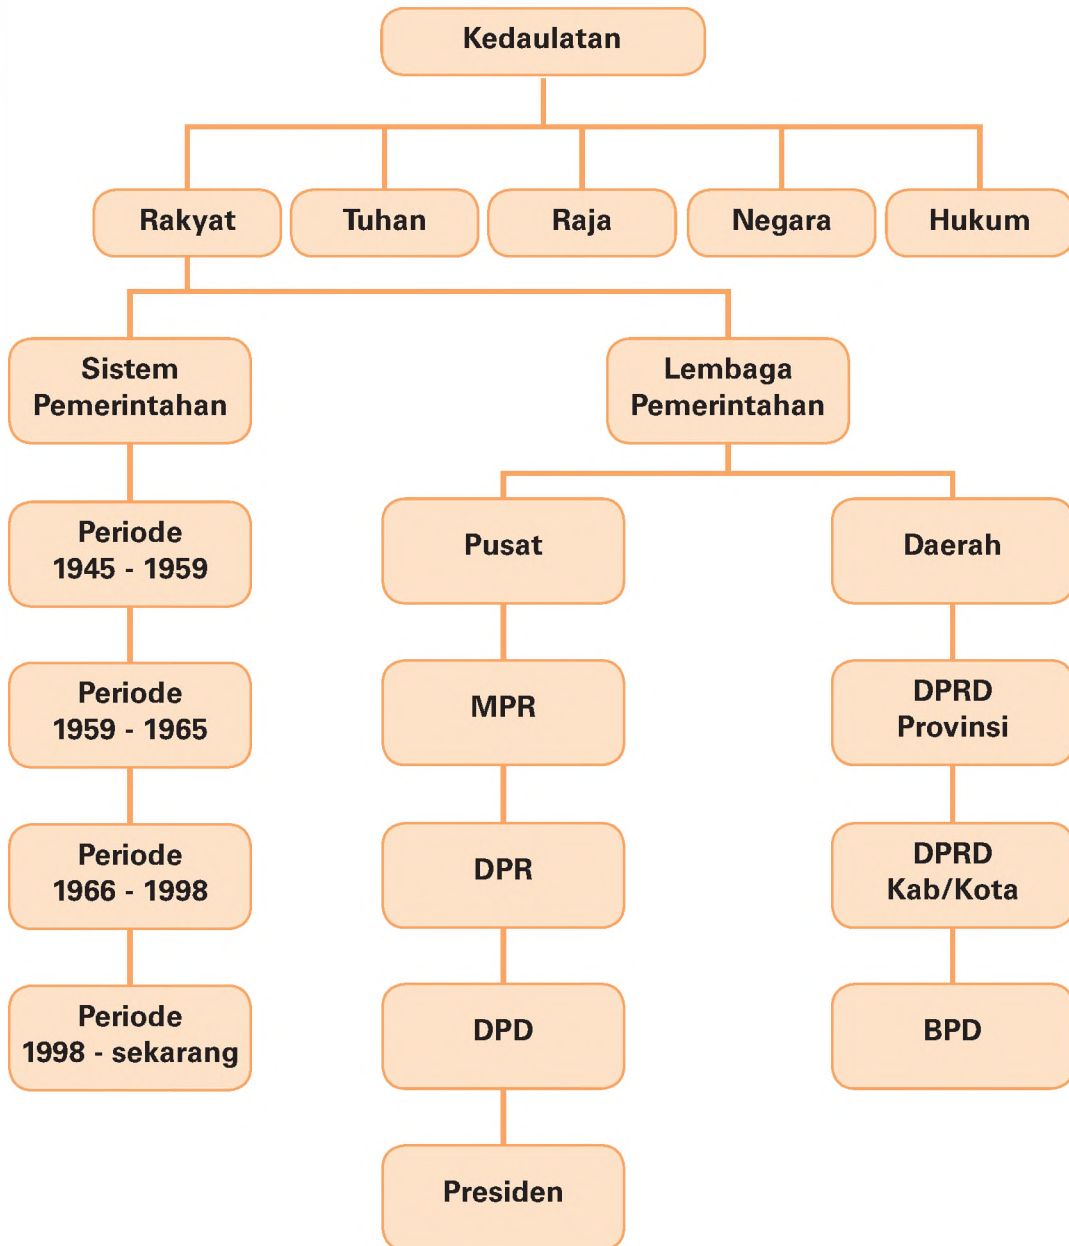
Kedaulatan

Rakyat
Tuhan
Raja
Negara
Hukum

Sistem Pemerintahan

Periode 1945 - 1959

Periode 1959 - 1965

Periode 1966 - 1998

Periode 1998 - sekarang

Lembaga Pemerintahan

Pusat

MPR

DPR

DPD

Presiden

Daerah

DPRD Provinsi

DPRD Kab/Kota

BPD